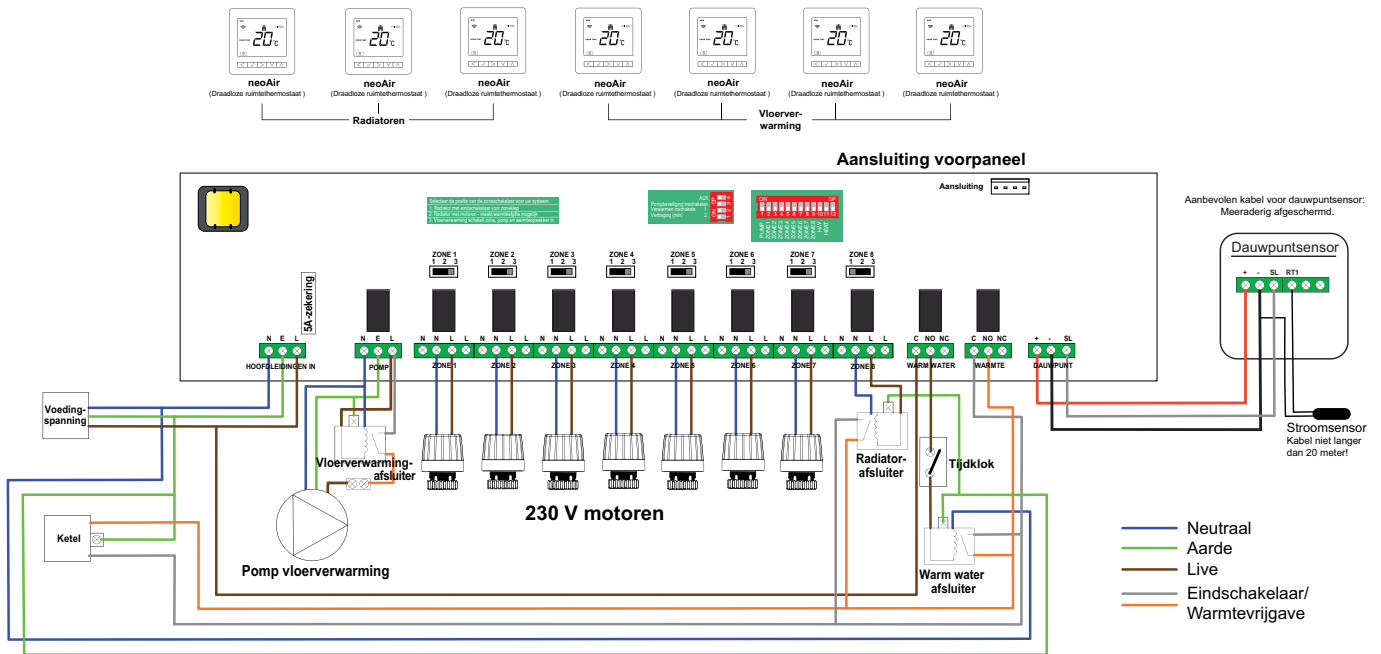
20°C neoAir (Draadloze ruimtethermostaat )
20°C neoAir (Draadloze ruimtethermostaat )
20°C neoAir (Draadloze ruimtethermostaat )
20°C neoAir (Draadloze ruimtethermostaat )
20°C neoAir (Draadloze ruimtethermostaat )
20°C neoAir (Draadloze ruimtethermostaat )
20°C neoAir (Draadloze ruimtethermostaat )

Radiatoren

Vloerverwarming

Aansluiting voorpaneel

Aansluiting

Selecteer de positie van de zoneschakelaar voor uw systeem
1. Radiator met eindschakelaar voor zoneklep
2. Radiator met motoren - maakt warmteafgifte mogelijk
3. Vloerverwarming schakelt zone, pomp en warmtegenerator in

Pompbeveiliging inschakelen
Verwarmen inschakelen
Vertraging (min)

ON
1 2 3 4 5 6 7 8 9 10 11 12

ZONE 1 1 2 3
ZONE 2 1 2 3
ZONE 3 1 2 3
ZONE 4 1 2 3
ZONE 5 1 2 3
ZONE 6 1 2 3
ZONE 7 1 2 3
ZONE 8 1 2 3

5A-zekering

N E L HOOFDLEIDING EN IN
N E L POMP
N N L L ZONE 1
N N L L ZONE 2
N N L L ZONE 3
N N L L ZONE 4
N N L L ZONE 5
N N L L ZONE 6
N N L L ZONE 7
N N L L ZONE 8
C NO NC WARM WATER
C NO NC WARMTE
+ - SL DAUWPUNT

Aanbevolen kabel voor dauwpuntsensor: Meeraderig afgeschermd.

Dauwpuntsensor
+ - SL RT1

Stroomsensor
Kabel niet langer dan 20 meter!

Voedingspanning

Vloerverwarmingafsluiter

Radiatorafsluiter

Tijdklok

230 V motoren

Ketel

Pomp vloerverwarming

Warm water afsluiter

Neutraal
Aarde
Live
Eindschakelaar/ Warmtevrijgave